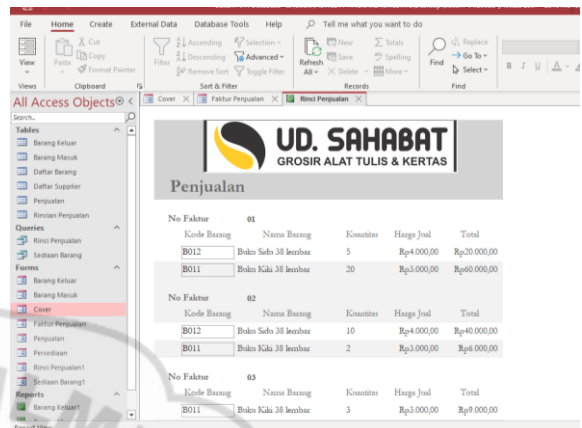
File Home Create External Data Database Tools Help Tell me what you want to do

View
Paste
Cut
Copy
Format Painter
Filter
Ascending
Descending
Remove Sort
Selection
Advanced
Toggle Filter
Refresh All
New
Save
Delete
Totals
Spelling
More
Find
Replace
Go To
Select
Views Clipboard Sort & Filter Records Find

All Access Objects
Search...
Tables
Barang Keluar
Barang Masuk
Daftar Barang
Daftar Supplier
Penjualan
Rincian Penjualan
Queries
Rinci Penjualan
Sediaan Barang
Forms
Barang Keluar
Barang Masuk
Cover
Faktur Penjualan
Penjualan
Persediaan
Rinci Penjualan1
Sediaan Barang1
Reports
Barang Keluar1

Cover Faktur Penjualan Rinci Penjualan

UD. SAHABAT
GROSIR ALAT TULIS & KERTAS

Penjualan

No Faktur 01
| Kode Barang | Nama Barang | Kuantitas | Harga Jual | Total |
|---|---|---|---|---|
| B012 | Buku Sidu 38 lembar | 5 | Rp4.000,00 | Rp20.000,00 |
| B011 | Buku Kiki 38 lembar | 20 | Rp3.000,00 | Rp60.000,00 |

No Faktur 02
| Kode Barang | Nama Barang | Kuantitas | Harga Jual | Total |
|---|---|---|---|---|
| B012 | Buku Sidu 38 lembar | 10 | Rp4.000,00 | Rp40.000,00 |
| B011 | Buku Kiki 38 lembar | 2 | Rp3.000,00 | Rp6.000,00 |

No Faktur 03
| Kode Barang | Nama Barang | Kuantitas | Harga Jual | Total |
|---|---|---|---|---|
| B011 | Buku Kiki 38 lembar | 3 | Rp3.000,00 | Rp9.000,00 |